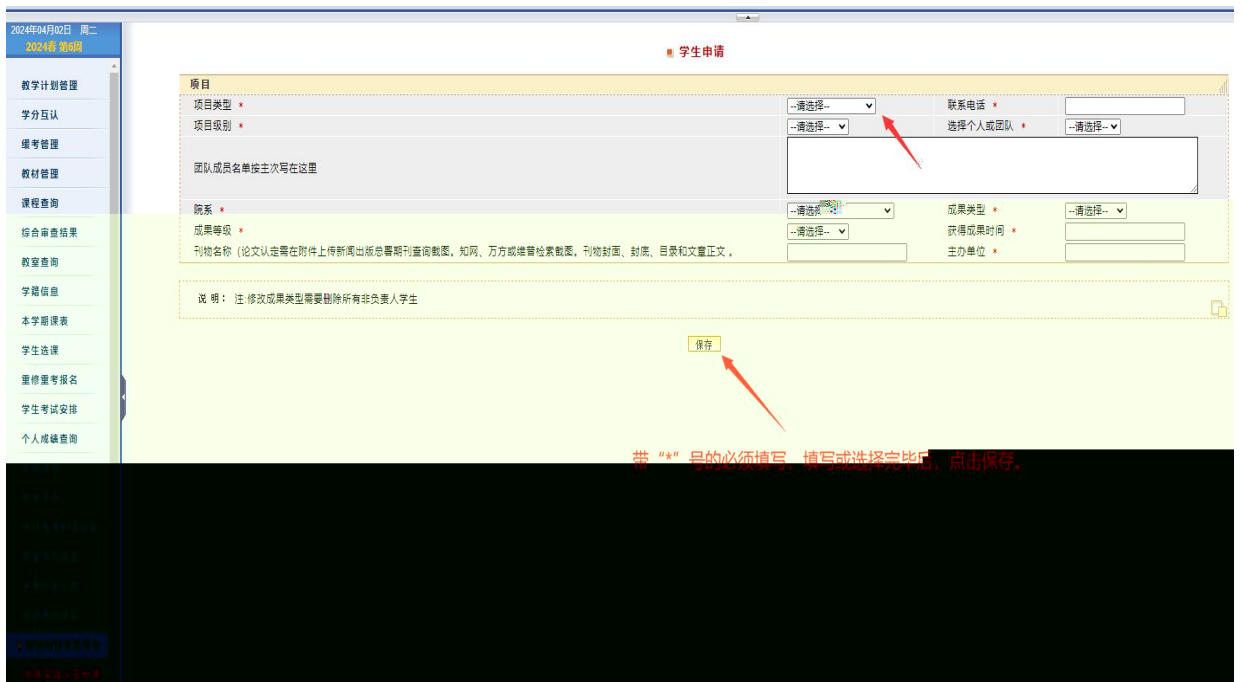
2024年04月02日 周二
2024春 第6周

教学计划管理
学分互认
缓考管理
教材管理
课程查询
综合审查结果
教室查询
学籍信息
本学期课表
学生选课
重修重考报名
学生考试安排
个人成绩查询

学生申请

项目

| 项目类型 * | --请选择-- | 联系电话 * | |
|---|---|---|---|
| 项目级别 * | --请选择-- | 选择个人或团队 * | --请选择-- |
| 团队成员名单按主次写在这里 | | | |
| 院系 * | --请选择-- | 成果类型 * | --请选择-- |
| 成果等级 * | --请选择-- | 获得成果时间 * | |
| 刊物名称（论文认定需在附件上传新闻出版总署期刊查询截图，知网、万方或维普检索截图，刊物封面、封底、目录和文章正文。 | | 主办单位 * | |

说 明： 注:修改成果类型需要删除所有非负责人学生

保存

带“*”号的必须填写，填写或选择完毕后，点击保存。